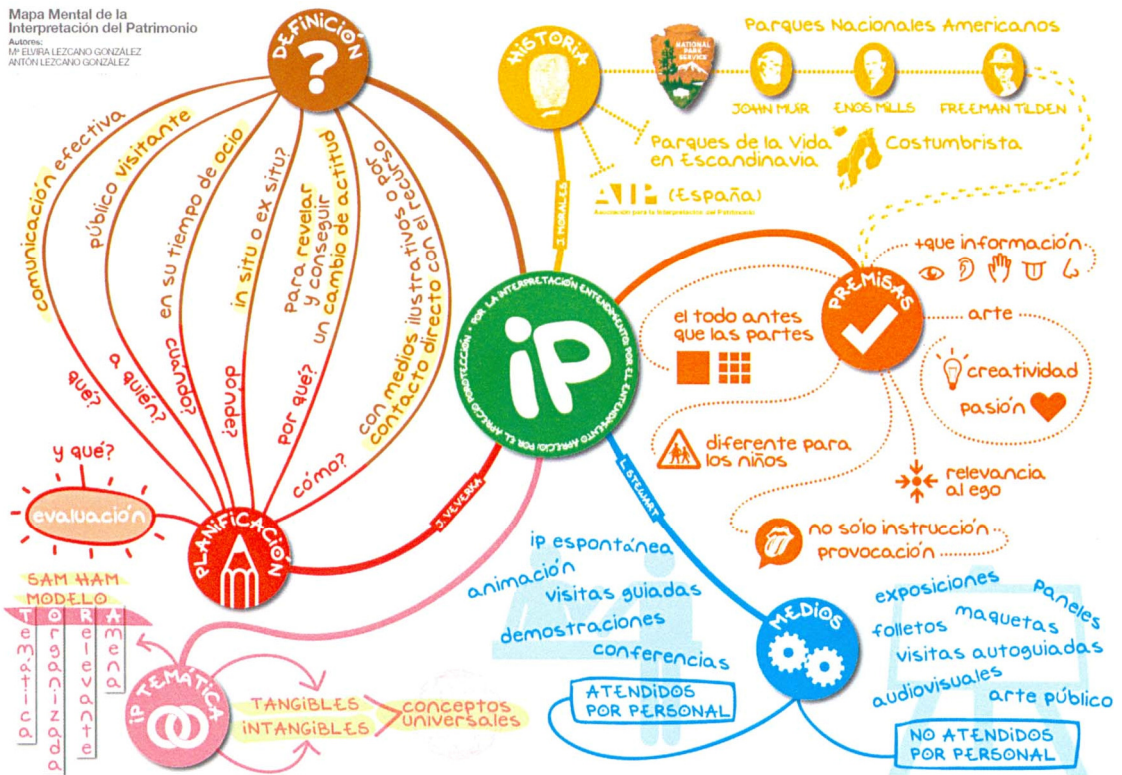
Mapa Mental de la Interpretación del Patrimonio
Autores:
Mª ELVIRA LEZCANO GONZÁLEZ
ANTÓN LEZCANO GONZÁLEZ

DEFINICIÓN
?

comunicación efectiva
qué?
público visitante
a quién?
en su tiempo de ocio
cuándo?
in situ o ex situ?
dónde?
para revelar y conseguir un cambio de actitud
por qué?
con medios ilustrativos o por contacto directo con el recurso
cómo?

HISTORIA
NATIONAL PARK SERVICE
Parques Nacionales Americanos
JOHN MUIR
ENOS MILLS
FREEMAN TILDEN
Parques de la Vida Costumbrista en Escandinavia
AIP (España)
Asociación para la Interpretación del Patrimonio
J. MORALES

iP
POR LA INTERPRETACIÓN ENTENDEMOS POR EL ENTENDIMIENTO AMPLIO POR EL AMPARO, PROTECCIÓN

PREMISAS
+que información
arte
creatividad
pasión
el todo antes que las partes
diferente para los niños
relevancia al ego
no sólo instrucción
provocación

y qué?
evaluación
PLANIFICACIÓN
J. VEVERKA

SAM HAM
MODELO
T O R A
Temática
Organizada
Relevante
Amena

iP TEMÁTICA
TANGIBLES
INTANGIBLES
conceptos universales

L. STEWART
ip espontánea
animación
visitas guiadas
demostraciones
conferencias
ATENDIDOS POR PERSONAL

MEDIOS
exposiciones
paneles
maquetas
folletos
visitas autoguiadas
audiovisuales
arte público
NO ATENDIDOS POR PERSONAL